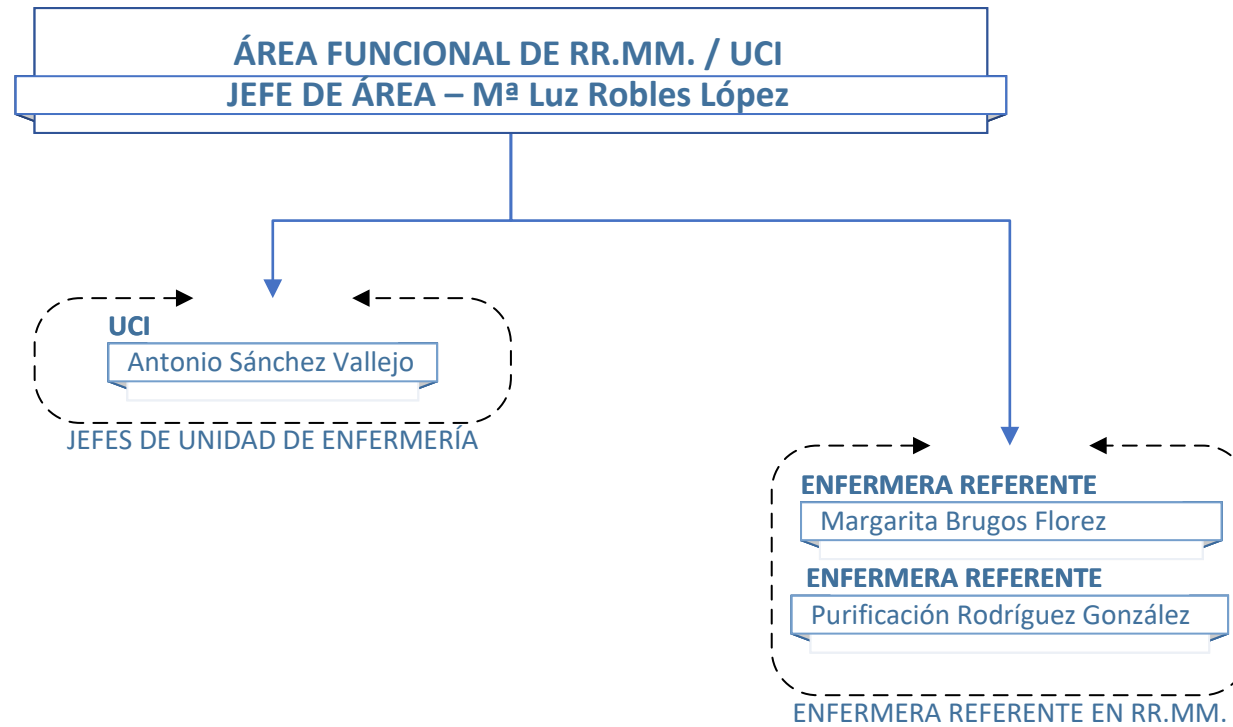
ÁREA FUNCIONAL DE RR.MM. / UCI
JEFE DE ÁREA – Mª Luz Robles López

UCI
Antonio Sánchez Vallejo
JEFES DE UNIDAD DE ENFERMERÍA

ENFERMERA REFERENTE
Margarita Brugos Florez
ENFERMERA REFERENTE
Purificación Rodríguez González
ENFERMERA REFERENTE EN RR.MM.